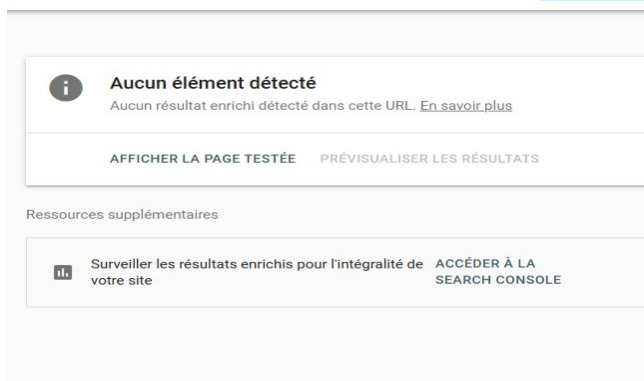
Aucun élément détecté
Aucun résultat enrichi détecté dans cette URL. En savoir plus

AFFICHER LA PAGE TESTÉE PRÉVISUALISER LES RÉSULTATS

Ressources supplémentaires

Surveiller les résultats enrichis pour l'intégralité de votre site

ACCÉDER À LA SEARCH CONSOLE